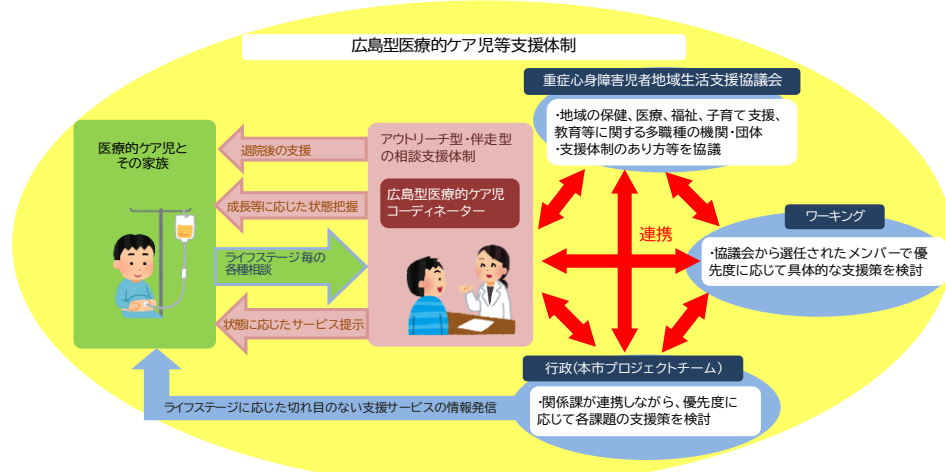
広島型医療的ケア児等支援体制

医療的ケア児とその家族

退院後の支援

成長等に応じた状態把握

ライフステージ毎の各種相談

状態に応じたサービス提示

アウトリーチ型・伴走型の相談支援体制

広島型医療的ケア児コーディネーター

重症心身障害児者地域生活支援協議会

・地域の保健、医療、福祉、子育て支援、教育等に関する多職種の機関・団体
・支援体制のあり方等を協議

連携

ワーキング

・協議会から選任されたメンバーで優先度に応じて具体的な支援策を検討

行政（本市プロジェクトチーム）

・関係課が連携しながら、優先度に応じて各課題の支援策を検討

ライフステージに応じた切れ目のない支援サービスの情報発信